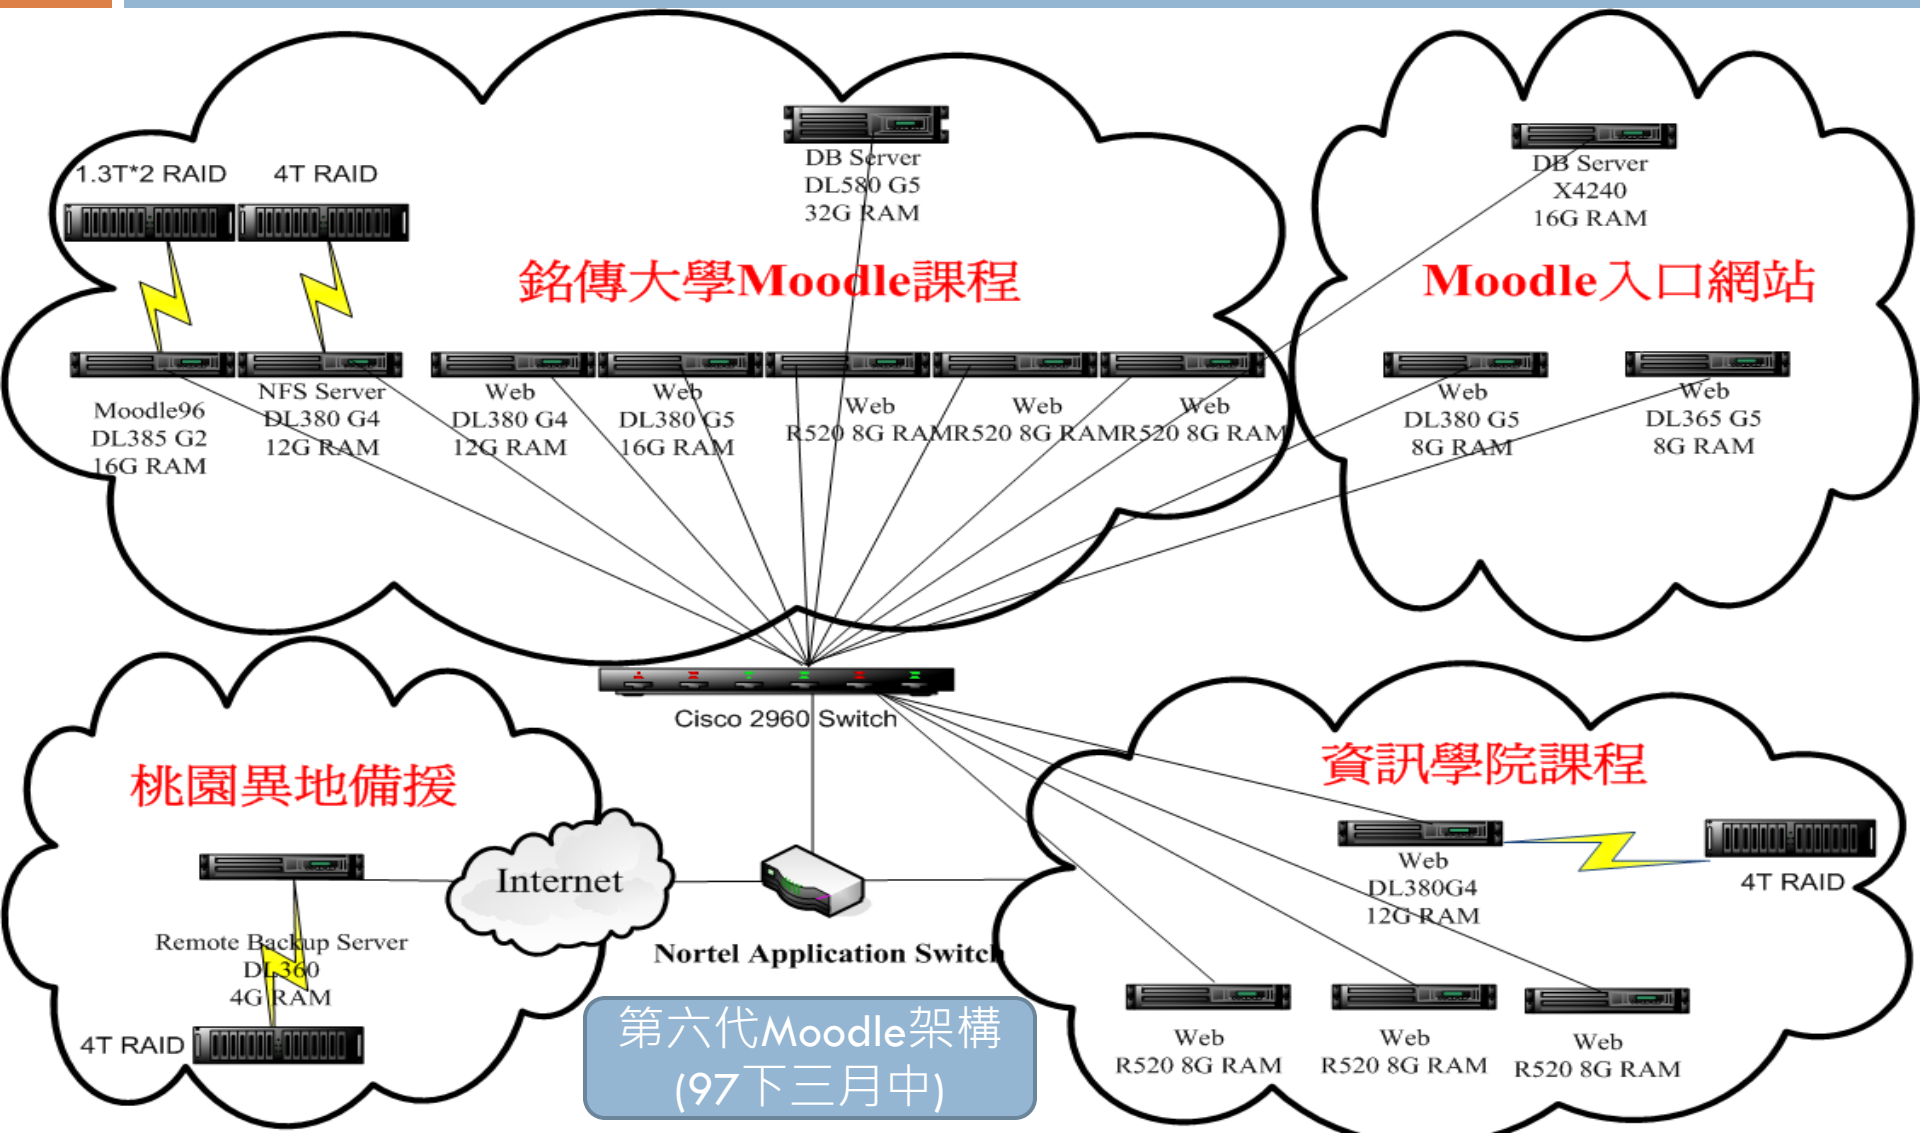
DB Server
DL580 G5
32G RAM

1.3T*2 RAID

4T RAID

銘傳大學Moodle課程

DB Server
X4240
16G RAM

Moodle入口網站

Moodle96
DL385 G2
16G RAM

NFS Server
DL380 G4
12G RAM

Web
DL380 G4
12G RAM

Web
DL380 G5
16G RAM

Web
R520 8G RAM

Web
R520 8G RAM

Web
R520 8G RAM

Web
DL380 G5
8G RAM

Web
DL365 G5
8G RAM

Cisco 2960 Switch

桃園異地備援

資訊學院課程

Internet

Remote Backup Server
DL360
4G RAM

4T RAID

Nortel Application Switch

第六代Moodle架構
(97下三月中)

Web
DL380G4
12G RAM

4T RAID

Web
R520 8G RAM

Web
R520 8G RAM

Web
R520 8G RAM